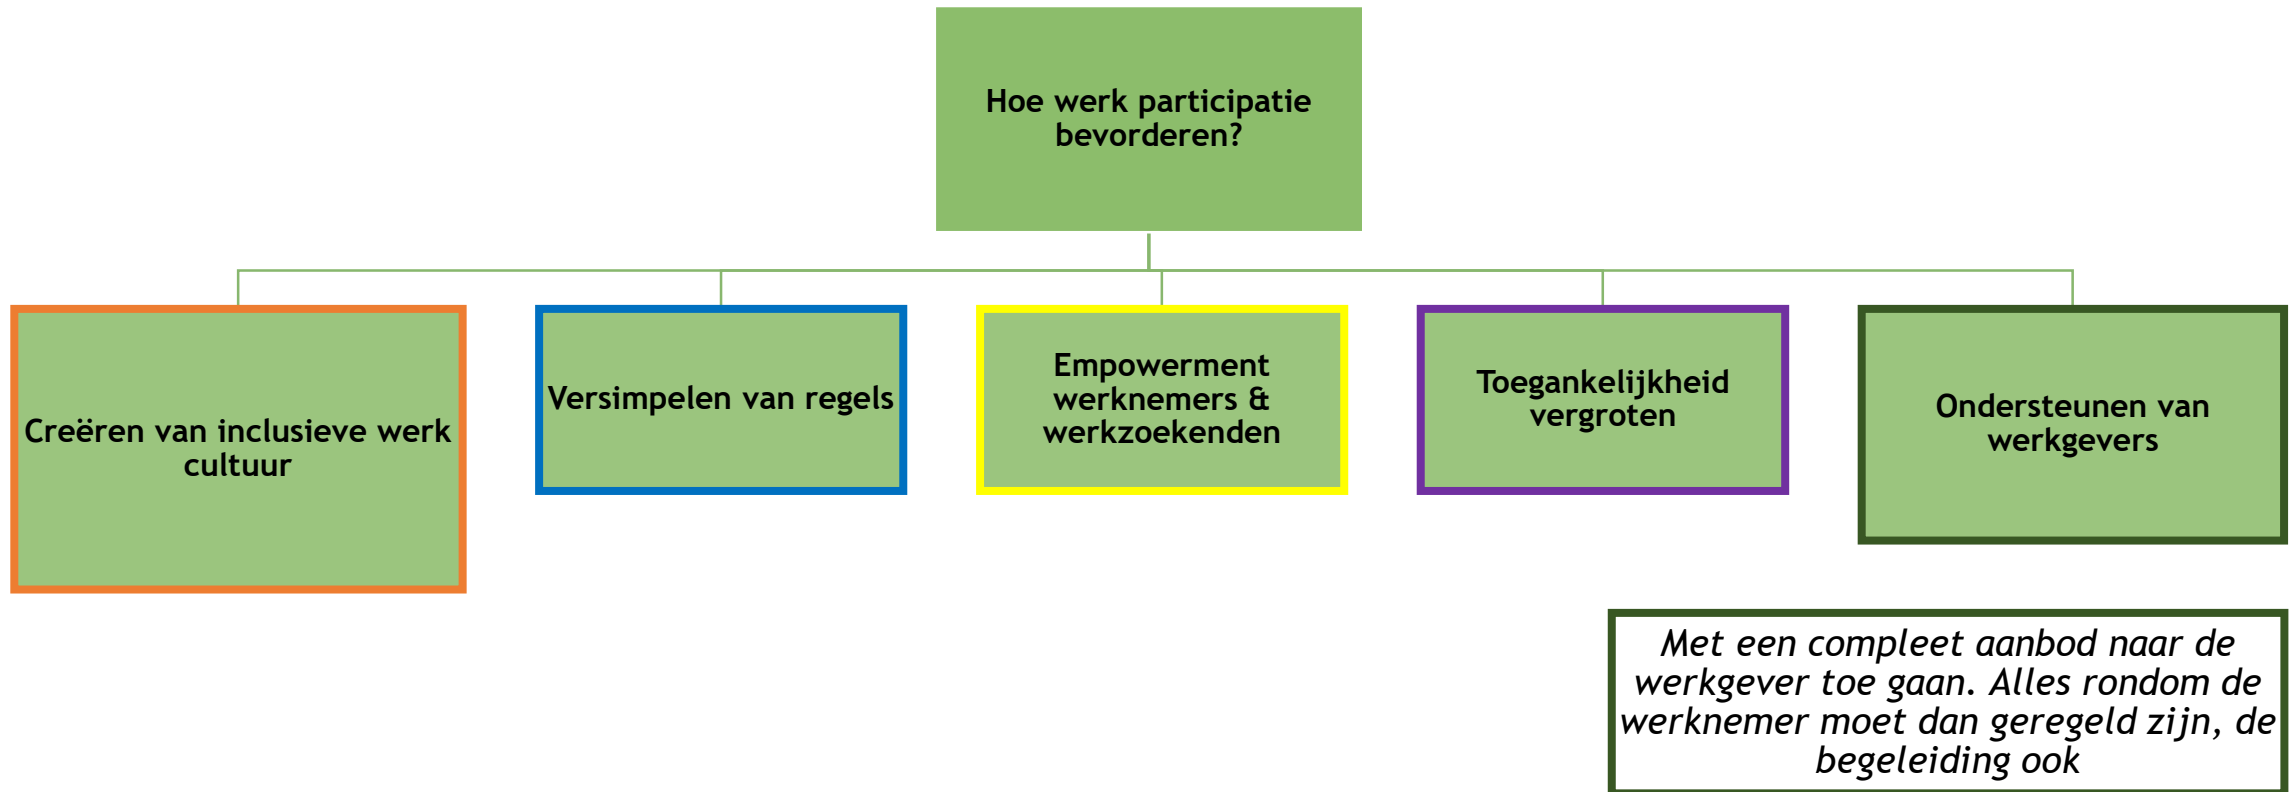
Hoe werk participatie bevorderen?

Creëren van inclusieve werk cultuur

Versimpelen van regels

Empowerment werknemers & werkzoekenden

Toegankelijkheid vergroten

Ondersteunen van werkgevers

Met een compleet aanbod naar de werkgever toe gaan. Alles rondom de werknemer moet dan geregeld zijn, de begeleiding ook